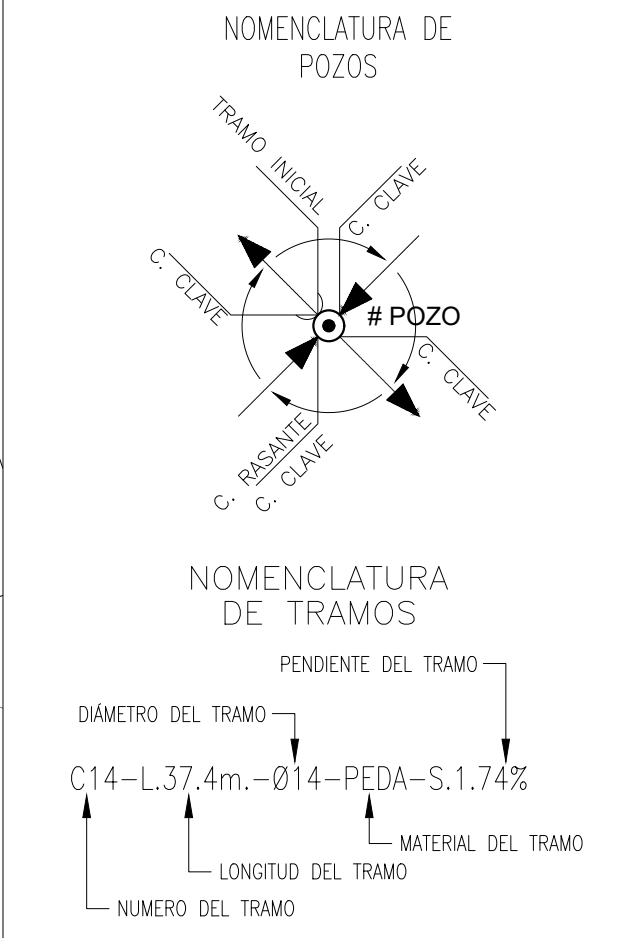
NOMENCLATURA DE POZOS

TRAMO INICIAL

C. CLAVE

C. CLAVE

# POZO

C. CLAVE

C. RASANTE

C. CLAVE

NOMENCLATURA DE TRAMOS

PENDIENTE DEL TRAMO

DIÁMETRO DEL TRAMO

C14–L.37.4m.–Ø14–PEDA–S.1.74%

MATERIAL DEL TRAMO

LONGITUD DEL TRAMO

NUMERO DEL TRAMO